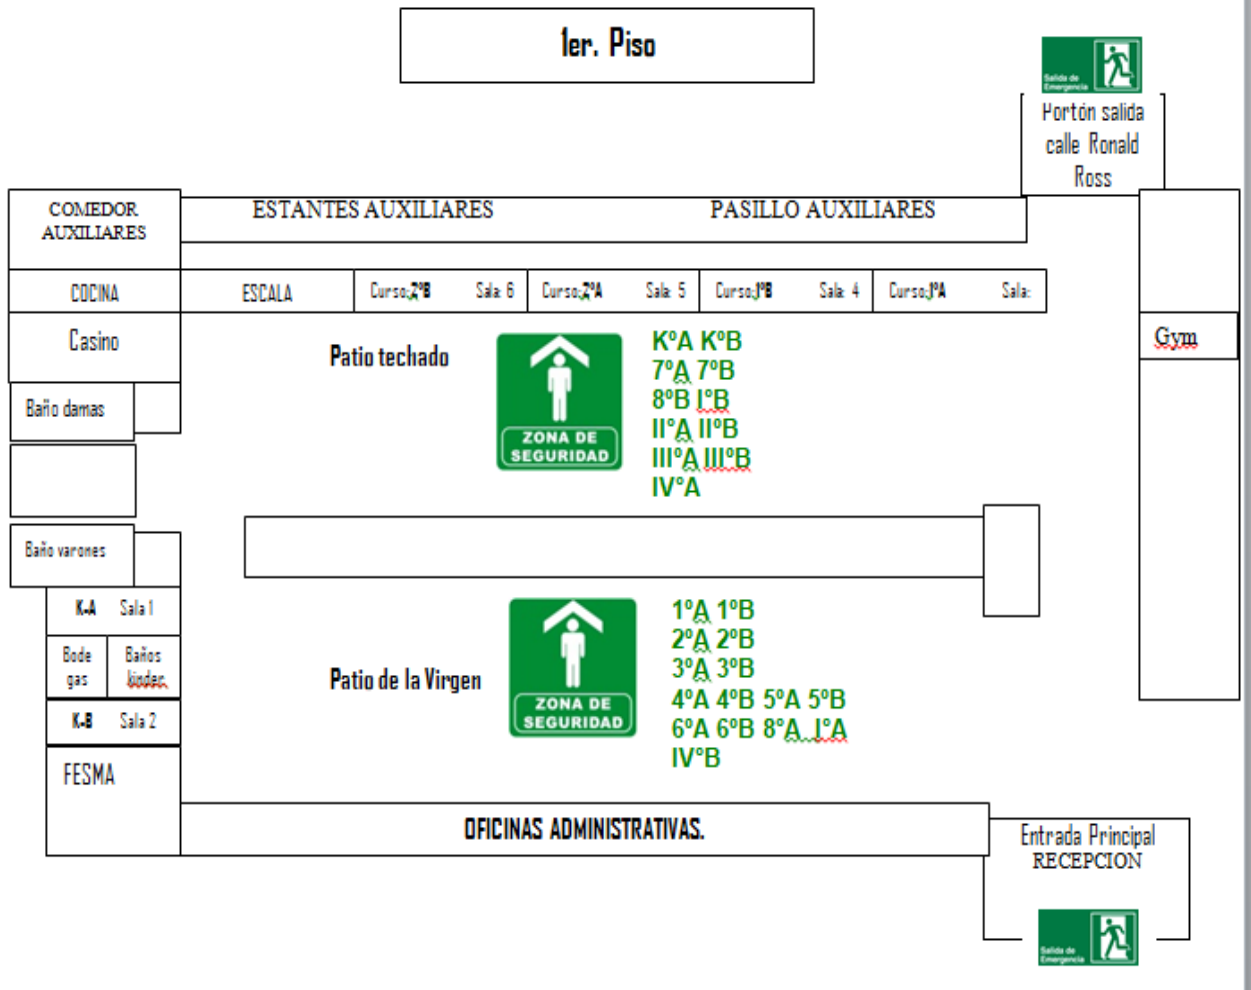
1er. Piso

Salida de Emergencia

Portón salida calle Ronald Ross

COMEDOR AUXILIARES

ESTANTES AUXILIARES

PASILLO AUXILIARES

COCINA

ESCALA

Curso: 2°B Sala: 6

Curso: 2°A Sala: 5

Curso: 1°B Sala: 4

Curso: 1°A Sala:

Casino

Gym

Baño damas

Patio techado

ZONA DE SEGURIDAD

K°A K°B
7°A 7°B
8°B I°B
II°A II°B
III°A III°B
IV°A

Baño varones

K-A Sala 1

Bode gas

Baños kinder.

K-B Sala 2

Patio de la Virgen

ZONA DE SEGURIDAD

1°A 1°B
2°A 2°B
3°A 3°B
4°A 4°B 5°A 5°B
6°A 6°B 8°A I°A
IV°B

FESMA

OFICINAS ADMINISTRATIVAS.

Entrada Principal RECEPCION

Salida de Emergencia